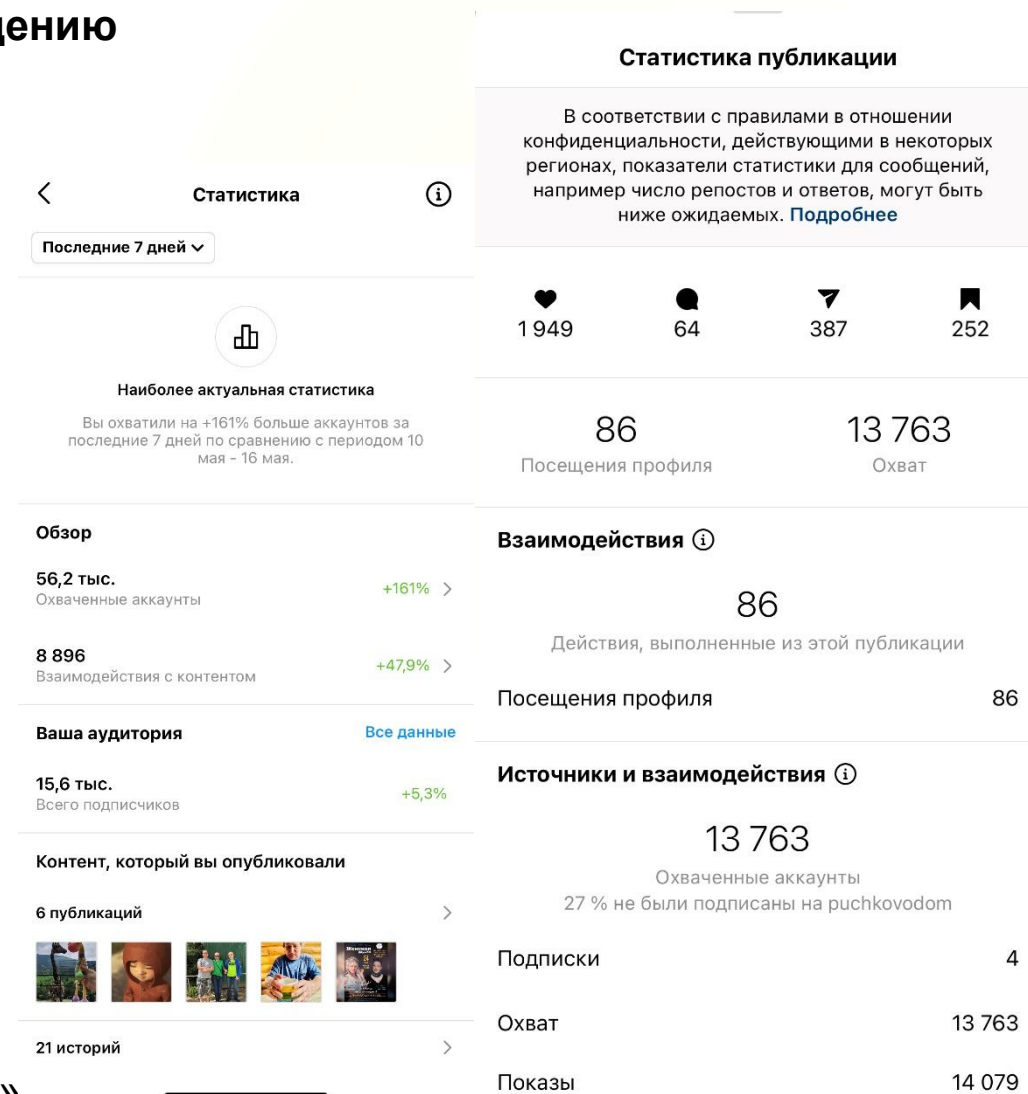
дению

Статистика

Последние 7 дней

Наиболее актуальная статистика

Вы охватили на +161% больше аккаунтов за последние 7 дней по сравнению с периодом 10 мая - 16 мая.

Обзор

56,2 тыс.
Охваченные аккаунты +161%

8 896
Взаимодействия с контентом +47,9%

Ваша аудитория Все данные

15,6 тыс.
Всего подписчиков +5,3%

Контент, который вы опубликовали

6 публикаций

21 историй

»

Статистика публикации

В соответствии с правилами в отношении конфиденциальности, действующими в некоторых регионах, показатели статистики для сообщений, например число репостов и ответов, могут быть ниже ожидаемых. Подробнее

1 949 64 387 252

86
Посещения профиля

13 763
Охват

Взаимодействия

86
Действия, выполненные из этой публикации

Посещения профиля 86

Источники и взаимодействия

13 763
Охваченные аккаунты
27 % не были подписаны на puchkovodom

Подписки 4

Охват 13 763

Показы 14 079